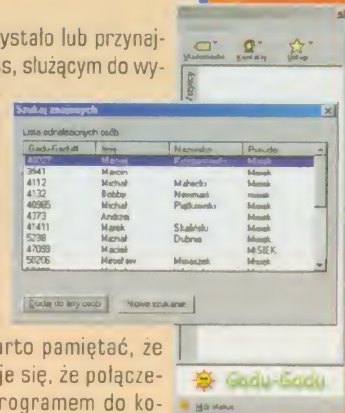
ystało lub przynajs, służącym do wy-

Wiadomość Kontakty Wyślij

Szukaj znajomych

Lista odnalezionych osób

| Gadu-Gadu# | Imię | Nazwisko | Pseudo |
|---|---|---|---|
| 40027 | Marek | Korzeniowski | Marek |
| 3541 | Marcin | | Marek |
| 4112 | Michał | Małecki | Marek |
| 4132 | Bobby | Newman | marek |
| 40965 | Michał | Pajdkowski | Marek |
| 4373 | Andrzej | | Marek |
| 41411 | Marek | Skalitski | Marek |
| 5298 | Michał | Dubnia | Marek |
| 47099 | Maciek | | MISIEK |
| 50206 | Mirosław | Mioszek | Marek |

Dodaj do listy osób | Nowe szukanie

arto pamiętać, że je się, że połączerogramem do ko-

Gadu-Gadu

Mój status